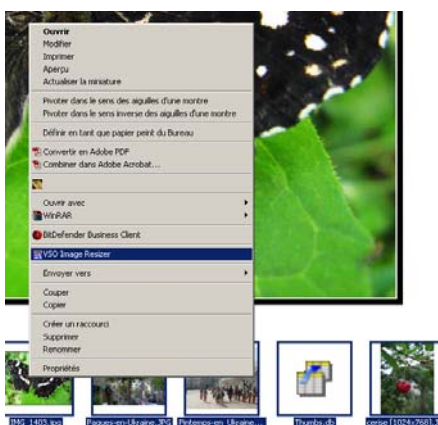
Ouvrir
Modifier
Imprimer
Aperçu
Actualiser la miniature

Pivoter dans le sens des aiguilles d'une montre
Pivoter dans le sens inverse des aiguilles d'une montre

Définir en tant que papier peint du Bureau

Convertir en Adobe PDF
Combiner dans Adobe Acrobat...

Ouvrir avec
WinRAR

BitDefender Business Client

VSO Image Resizer

Envoyer vers

Couper
Copier

Créer un raccourci
Supprimer
Renommer

Propriétés

IMG_1403.jpg
Paques-en-Ukraine.JPG
Printemps-en-Ukraine...
Thumbs.db
cerise [1024x768]...